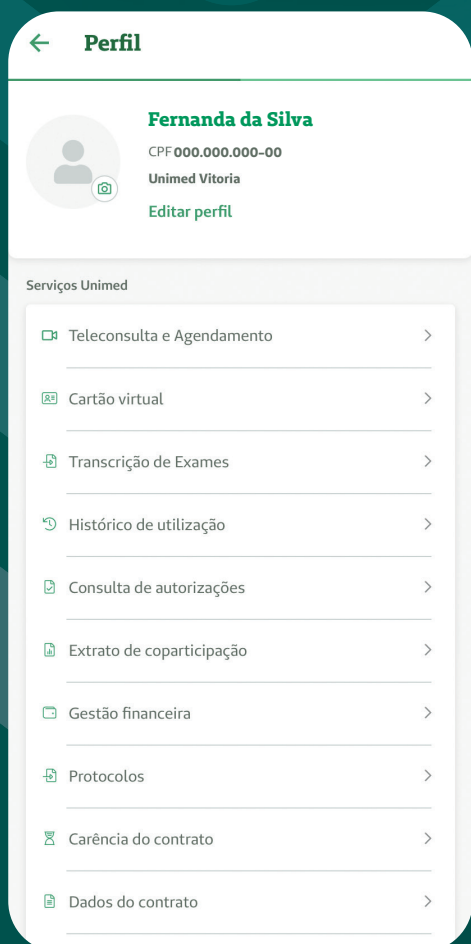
Perfil

Fernanda da Silva
CPF 000.000.000-00
Unimed Vitoria
Editar perfil

Serviços Unimed

Teleconsulta e Agendamento
Cartão virtual
Transcrição de Exames
Histórico de utilização
Consulta de autorizações
Extrato de coparticipação
Gestão financeira
Protocolos
Carência do contrato
Dados do contrato